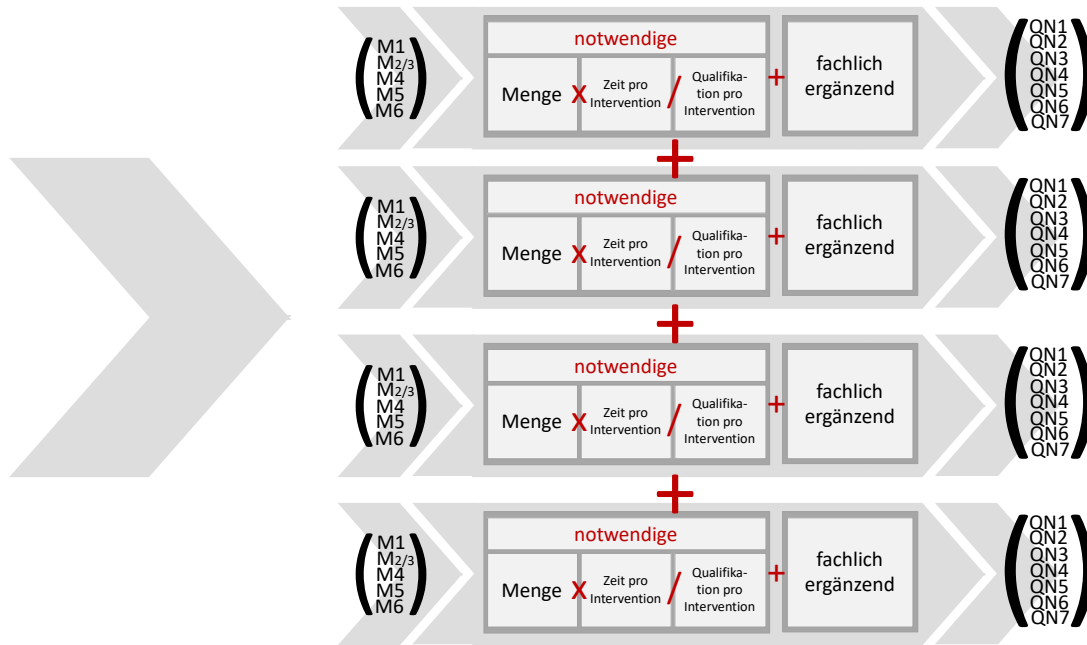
$\begin{pmatrix} M1 \\ M_{2/3} \\ M4 \\ M5 \\ M6 \end{pmatrix}$ notwendige Menge X Zeit pro Intervention / Qualifikation pro Intervention + fachlich ergänzend $\begin{pmatrix} QN1 \\ QN2 \\ QN3 \\ QN4 \\ QN5 \\ QN6 \\ QN7 \end{pmatrix}$

+

$\begin{pmatrix} M1 \\ M_{2/3} \\ M4 \\ M5 \\ M6 \end{pmatrix}$ notwendige Menge X Zeit pro Intervention / Qualifikation pro Intervention + fachlich ergänzend $\begin{pmatrix} QN1 \\ QN2 \\ QN3 \\ QN4 \\ QN5 \\ QN6 \\ QN7 \end{pmatrix}$

+

$\begin{pmatrix} M1 \\ M_{2/3} \\ M4 \\ M5 \\ M6 \end{pmatrix}$ notwendige Menge X Zeit pro Intervention / Qualifikation pro Intervention + fachlich ergänzend $\begin{pmatrix} QN1 \\ QN2 \\ QN3 \\ QN4 \\ QN5 \\ QN6 \\ QN7 \end{pmatrix}$

+

$\begin{pmatrix} M1 \\ M_{2/3} \\ M4 \\ M5 \\ M6 \end{pmatrix}$ notwendige Menge X Zeit pro Intervention / Qualifikation pro Intervention + fachlich ergänzend $\begin{pmatrix} QN1 \\ QN2 \\ QN3 \\ QN4 \\ QN5 \\ QN6 \\ QN7 \end{pmatrix}$